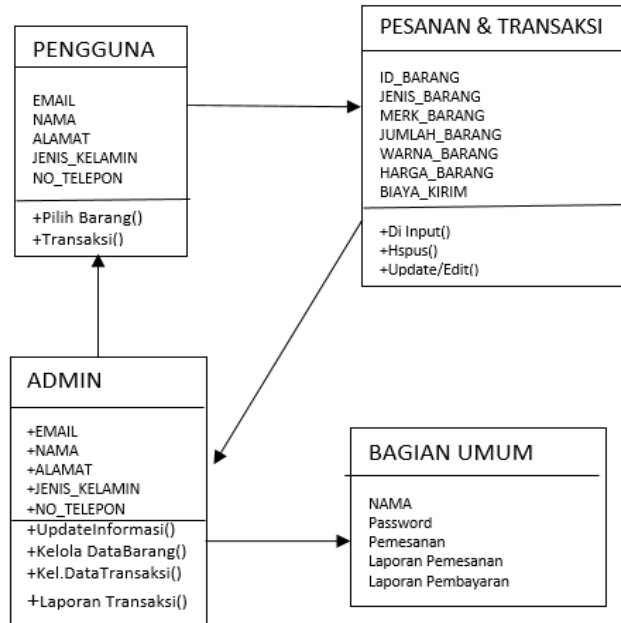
PENGGUNA

EMAIL
NAMA
ALAMAT
JENIS_KELAMIN
NO_TELEPON

+Pilih Barang()
+Transaksi()

PESANAN & TRANSAKSI

ID_BARANG
JENIS_BARANG
MERK_BARANG
JUMLAH_BARANG
WARNA_BARANG
HARGA_BARANG
BIAYA_KIRIM

+Di Input()
+Hspus()
+Update/Edit()

ADMIN

+EMAIL
+NAMA
+ALAMAT
+JENIS_KELAMIN
+NO_TELEPON
+UpdateInformasi()
+Kelola DataBarang()
+Kel.DataTransaksi()
+Laporan Transaksi()

BAGIAN UMUM

NAMA
Password
Pemesanan
Laporan Pemesanan
Laporan Pembayaran